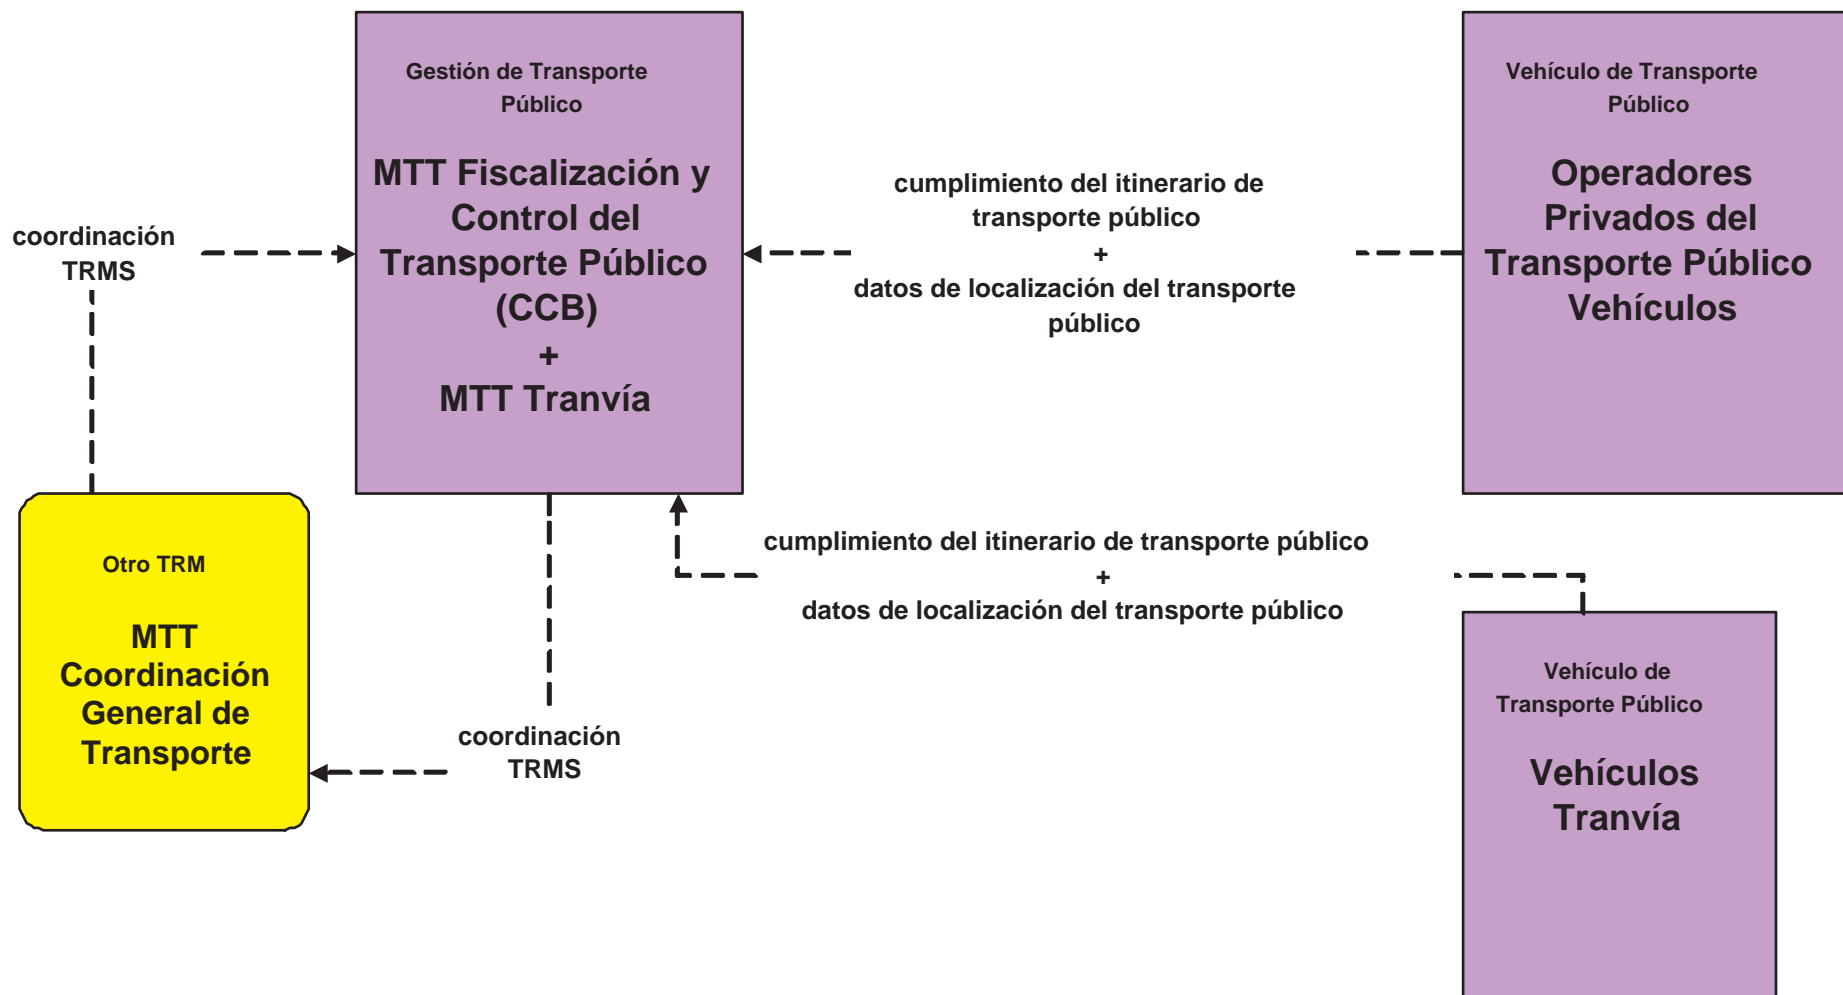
Gestión de Transporte Público

MTT Fiscalización y Control del Transporte Público (CCB)
+
MTT Tranvía

Vehículo de Transporte Público

Operadores Privados del Transporte Público Vehículos

coordinación TRMS

cumplimiento del itinerario de transporte público
+
datos de localización del transporte público

Otro TRM

MTT Coordinación General de Transporte

cumplimiento del itinerario de transporte público
+
datos de localización del transporte público

coordinación TRMS

Vehículo de Transporte Público

Vehículos Tranvía